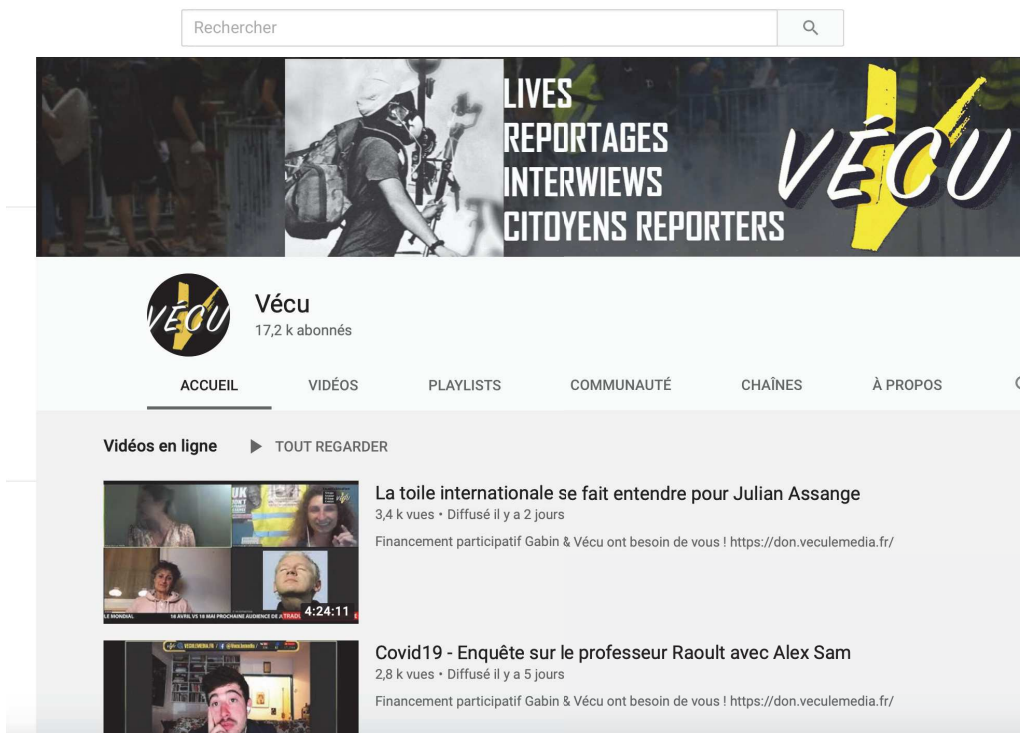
Rechercher

LIVES
REPORTAGES
INTERWIEWS
CITOYENS REPORTERS

VÉCU

VÉCU

Vécu
17,2 k abonnés

ACCUEIL VIDÉOS PLAYLISTS COMMUNAUTÉ CHAÎNES À PROPOS

Vidéos en ligne ▶ TOUT REGARDER

LE MONDIAL 16 AVRIL VS 18 MAI PROCHAINE AUDIENCE DE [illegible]
4:24:11

La toile internationale se fait entendre pour Julian Assange
3,4 k vues • Diffusé il y a 2 jours
Financement participatif Gabin & Vécu ont besoin de vous ! https://don.veculemedia.fr/

Covid19 - Enquête sur le professeur Raoult avec Alex Sam
2,8 k vues • Diffusé il y a 5 jours
Financement participatif Gabin & Vécu ont besoin de vous ! https://don.veculemedia.fr/